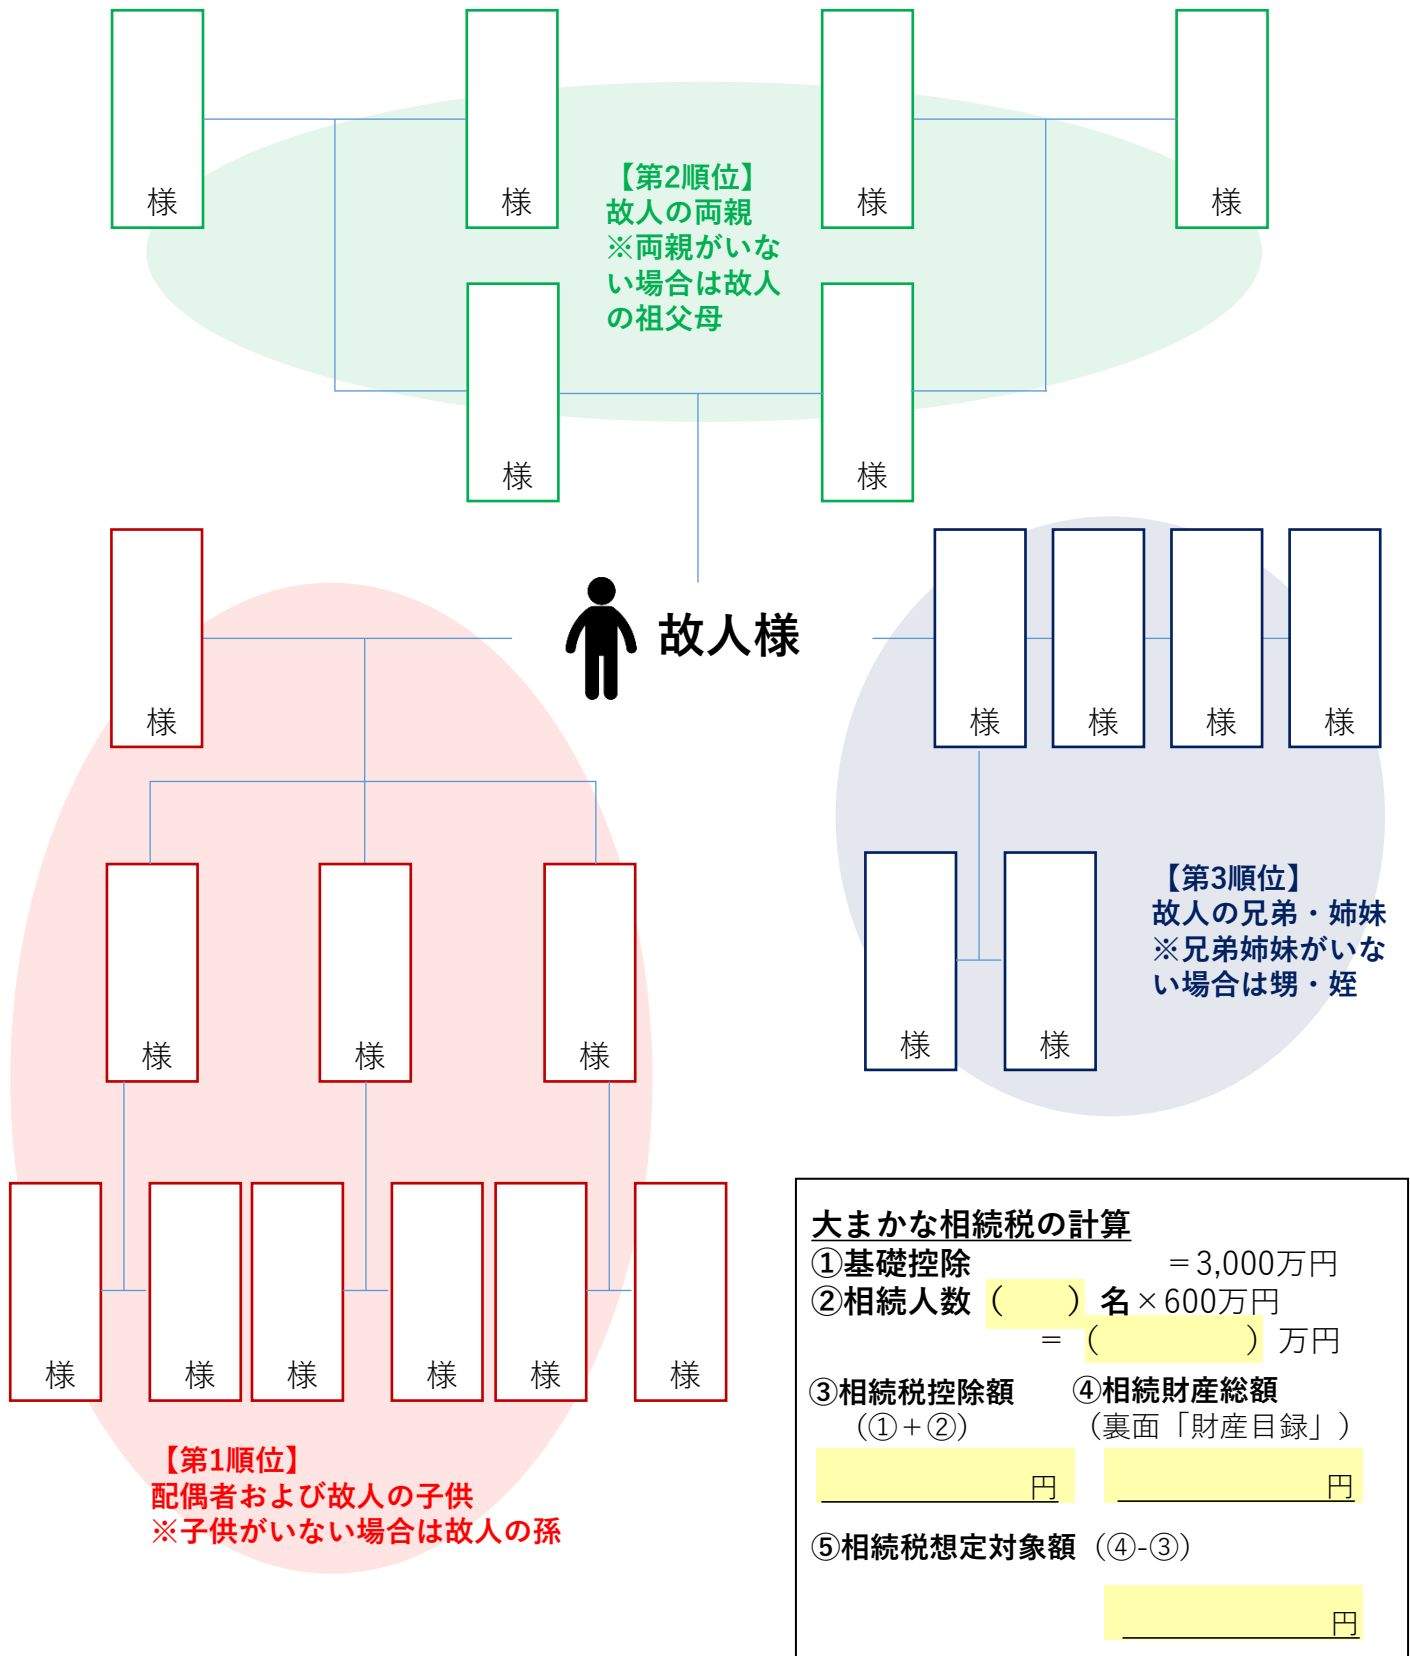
様　様　様　様

【第2順位】
故人の両親
※両親がいない場合は故人の祖父母

様　様

様

故人様

様　様　様　様

【第3順位】
故人の兄弟・姉妹
※兄弟姉妹がいない場合は甥・姪

様　様

様　様　様

様　様　様　様　様　様

【第1順位】
配偶者および故人の子供
※子供がいない場合は故人の孫

大まかな相続税の計算
①基礎控除　＝3,000万円
②相続人数（　）名×600万円
＝（　）万円
③相続税控除額（①＋②）
円
④相続財産総額（裏面「財産目録」）
円
⑤相続税想定対象額（④-③）
円